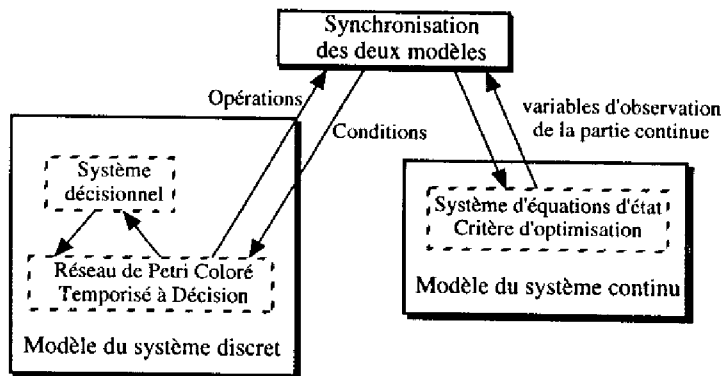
Synchronisation des deux modèles

Opérations

Conditions

variables d'observation de la partie continue

Système décisionnel

Réseau de Petri Coloré Temporisé à Décision

Modèle du système discret

Système d'équations d'état Critère d'optimisation

Modèle du système continu